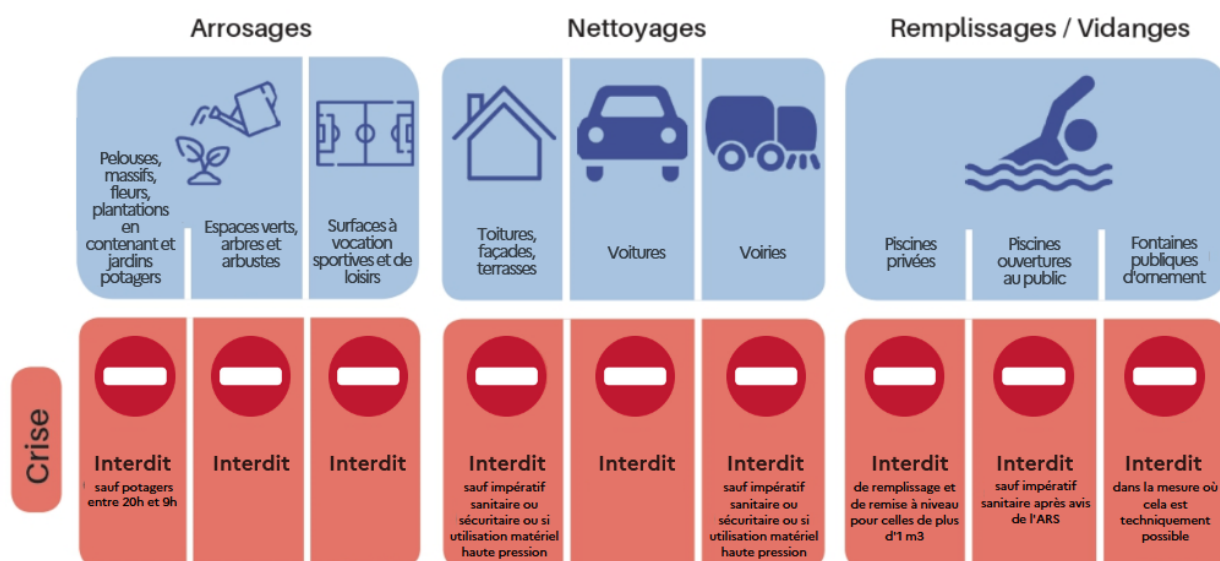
Arrosages

Nettoyages

Remplissages / Vidanges

Pelouses, massifs, fleurs, plantations en contenant et jardins potagers

Espaces verts, arbres et arbustes

Surfaces à vocation sportives et de loisirs

Toitures, façades, terrasses

Voitures

Voiries

Piscines privées

Piscines ouvertures au public

Fontaines publiques d'ornement

Crise

Interdit
sauf potagers entre 20h et 9h

Interdit

Interdit

Interdit
sauf impératif sanitaire ou sécuritaire ou si utilisation matériel haute pression

Interdit

Interdit
sauf impératif sanitaire ou sécuritaire ou si utilisation matériel haute pression

Interdit
de remplissage et de remise à niveau pour celles de plus d'1 m3

Interdit
sauf impératif sanitaire après avis de l'ARS

Interdit
dans la mesure où cela est techniquement possible